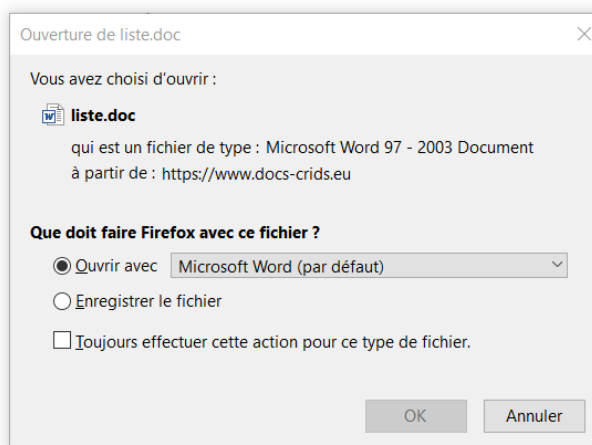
Ouverture de liste.doc

Vous avez choisi d'ouvrir :

liste.doc

qui est un fichier de type : Microsoft Word 97 - 2003 Document

à partir de : https://www.docs-crids.eu

Que doit faire Firefox avec ce fichier ?

Ouvrir avec Microsoft Word (par défaut)

Enregistrer le fichier

Toujours effectuer cette action pour ce type de fichier.

OK Annuler